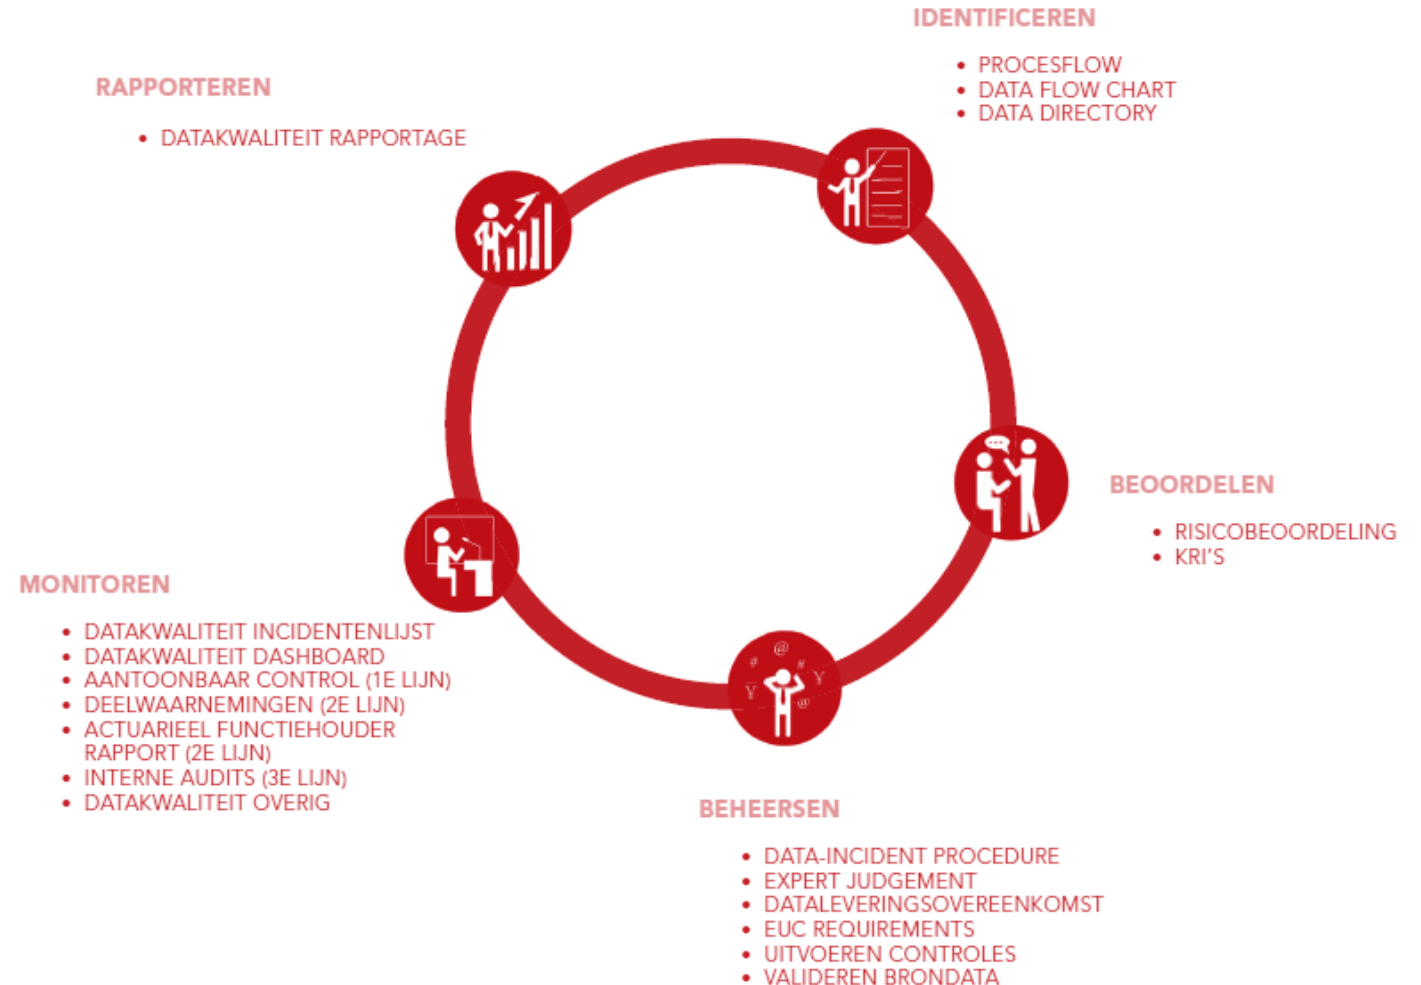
IDENTIFICEREN

- PROCESFLOW
- DATA FLOW CHART
- DATA DIRECTORY

RAPPORTEREN

- DATAKWALITEIT RAPPORTAGE

BEOORDELEN

- RISICOBEOORDELING
- KRI'S

MONITOREN

- DATAKWALITEIT INCIDENTENLIJST
- DATAKWALITEIT DASHBOARD
- AANTOONBAAR CONTROL (1E LIJN)
- DEELWAARNEMINGEN (2E LIJN)
- ACTUARIEEL FUNCTIEHOUDER RAPPORT (2E LIJN)
- INTERNE AUDITS (3E LIJN)
- DATAKWALITEIT OVERIG

BEHEERSEN

- DATA-INCIDENT PROCEDURE
- EXPERT JUDGEMENT
- DATALEVERINGSOVEREENKOMST
- EUC REQUIREMENTS
- UITVOEREN CONTROLES
- VALIDEREN BRONDATA